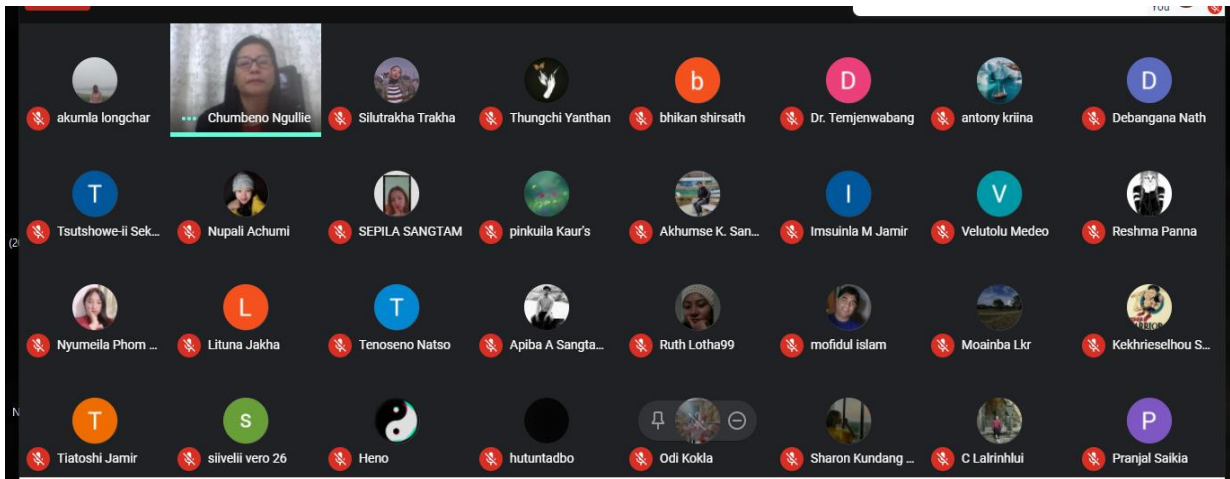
You

akumla longchar
Chumbeno Ngullie
Silutrakha Trakha
Thungchi Yanthan
b
bhikan shirsath
D
Dr. Temjenwabang
antony kriina
D
Debangana Nath

T
Tsutshowe-ii Sek...
Nupali Achumi
SEPILA SANGTAM
pinkuila Kaur's
Akhumse K. San...
I
Imsuinla M Jamir
V
Velutolu Medeo
Reshma Panna

Nyumeila Phom ...
L
Lituna Jakha
T
Tenoseno Natso
Apiba A Sangta...
Ruth Lotha99
mofidul islam
Moainba Lkr
Kekhrieselhou S...

T
Tiatoshi Jamir
S
siivelii vero 26
Heno
hutuntadbo
Odi Kokla
Sharon Kundang ...
C Lalrinhlui
P
Pranjal Saikia